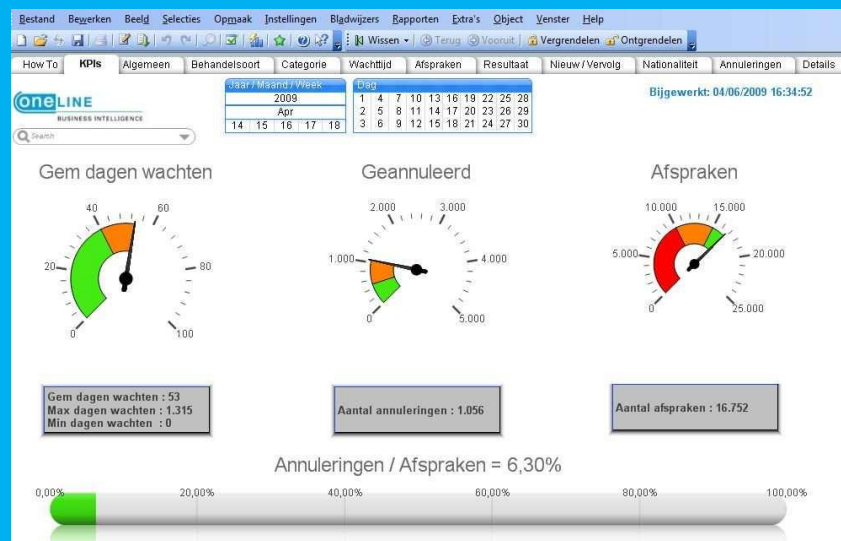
Bestand Bewerken Beeld Selecties Opmaak Instellingen Bladwijzers Rapporten Extra's Object Venster Help

Wissen Terug Vooruit Vergrendelen Ontgrendelen

How To | KPIs | Algemeen | Behandelsoort | Categorie | Wachttijd | Afspraken | Resultaat | Nieuw / Vervolg | Nationaliteit | Annuleringen | Details

ONE LINE
BUSINESS INTELLIGENCE

Search

Jaar / Maand / Week
2009
Apr
14 15 16 17 18

Dag
| 1 | 4 | 7 | 10 | 13 | 16 | 19 | 22 | 25 | 28 |
|---|---|---|---|---|---|---|---|---|---|
| 2 | 5 | 8 | 11 | 14 | 17 | 20 | 23 | 26 | 29 |
| 3 | 6 | 9 | 12 | 15 | 18 | 21 | 24 | 27 | 30 |

Bijgewerkt: 04/06/2009 16:34:52

Gem dagen wachten

40 60 20 80 0 100

Geannuleerd

2.000 3.000 1.000 4.000 0 5.000

Afspraken

10.000 15.000 5.000 20.000 0 25.000

Gem dagen wachten : 53
Max dagen wachten : 1.315
Min dagen wachten : 0

Aantal annuleringen : 1.056

Aantal afspraken : 16.752

Annuleringen / Afspraken = 6,30%

0,00% 20,00% 40,00% 60,00% 80,00% 100,00%